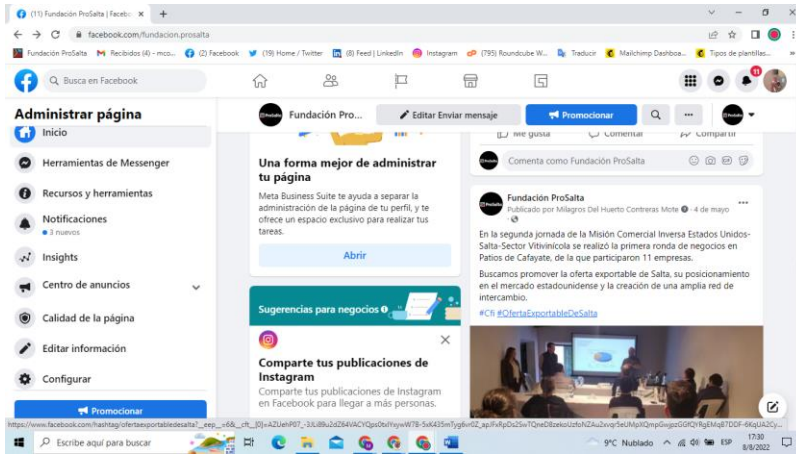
(11) Fundación ProSalta | Facebo ×
facebook.com/fundacion.prosalta
Fundación ProSalta   Recibidos (4) - mco...   (2) Facebook   (19) Home / Twitter   (8) Feed | LinkedIn   Instagram   (795) Roundcube W...   Traducir   Mailchimp Dashboa...   Tipos de plantillas...

Buscar en Facebook

Administrar página
Inicio
Herramientas de Messenger
Recursos y herramientas
Notificaciones
• 3 nuevos
Insights
Centro de anuncios
Calidad de la página
Editar información
Configurar
Promocionar

Fundación Pro...   Editar Enviar mensaje   Promocionar

Una forma mejor de administrar tu página
Meta Business Suite te ayuda a separar la administración de la página de tu perfil, y te ofrece un espacio exclusivo para realizar tus tareas.
Abrir

Sugerencias para negocios

Comparte tus publicaciones de Instagram
Comparte tus publicaciones de Instagram en Facebook para llegar a más personas.

Me gusta   Comentar   Compartir
Comenta como Fundación ProSalta

Fundación ProSalta
Publicado por Milagros Del Huerto Contreras Mote · 4 de mayo ·
En la segunda jornada de la Misión Comercial Inversa Estados Unidos-Salta-Sector Vitivinícola se realizó la primera ronda de negocios en Patios de Cafayate, de la que participaron 11 empresas.
Buscamos promover la oferta exportable de Salta, su posicionamiento en el mercado estadounidense y la creación de una amplia red de intercambio.
#Cfi #OfertaExportableDeSalta

https://www.facebook.com/hashtag/ofertaexportabledesalta?__eep__=6&__cft__[0]=AZUehP07_-3JU8Ru2dZ84VACYQps0tiYxywW78-5xK435mTyg6vr0Z_ap.IFxRpDs2SwTQneD8zekoUzfoNZAu2xvqr5eUMpXQmpGwjozG0fQYRgEMq87DDF-6KqUA2Cy...

Escribe aquí para buscar
9°C Nublado   ESP   17:30 8/8/2022